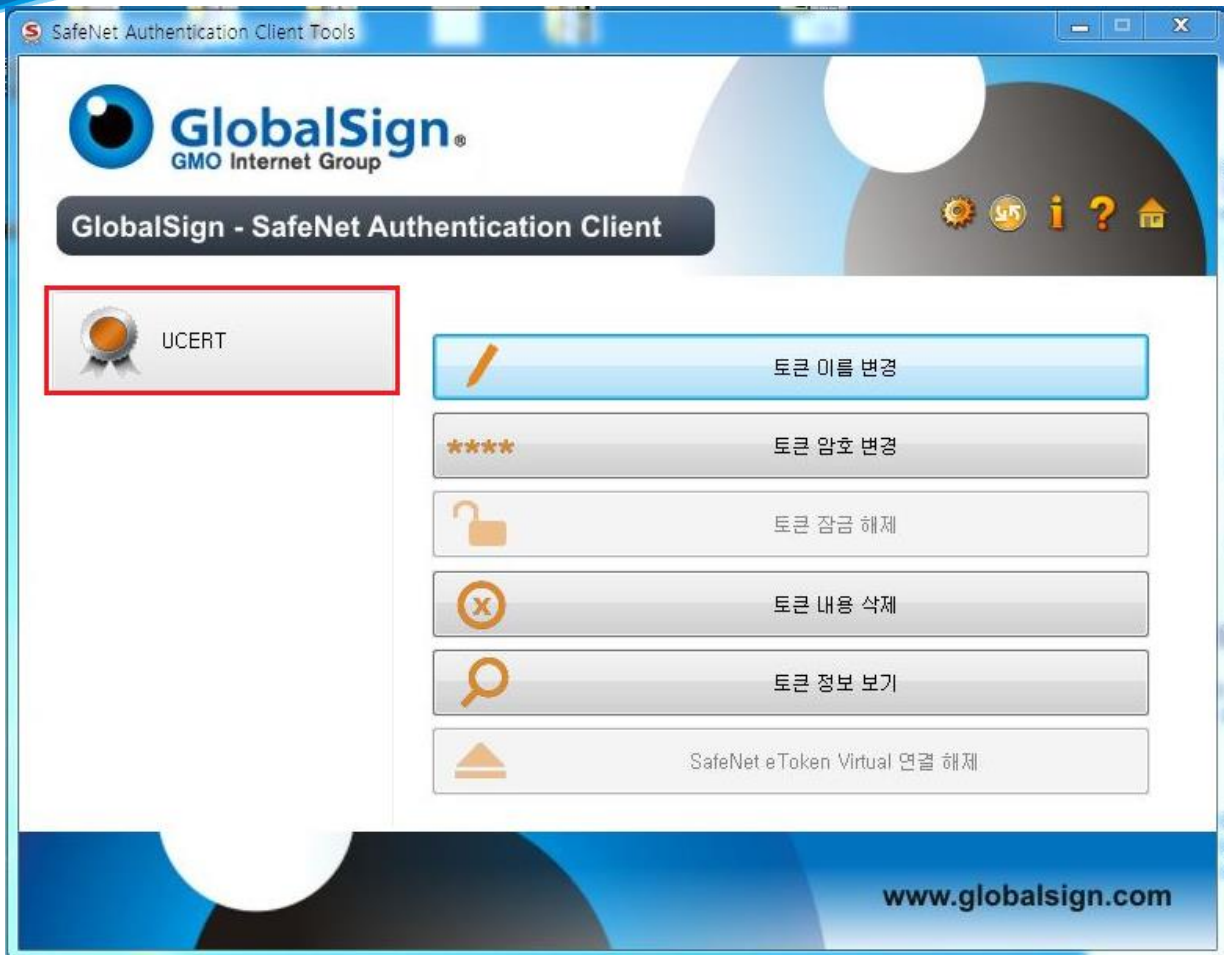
SafeNet Authentication Client Tools

GlobalSign®
GMO Internet Group

GlobalSign - SafeNet Authentication Client

UCERT

토큰 이름 변경

****
토큰 암호 변경

토큰 잠금 해제

토큰 내용 삭제

토큰 정보 보기

SafeNet eToken Virtual 연결 해제

www.globalsign.com